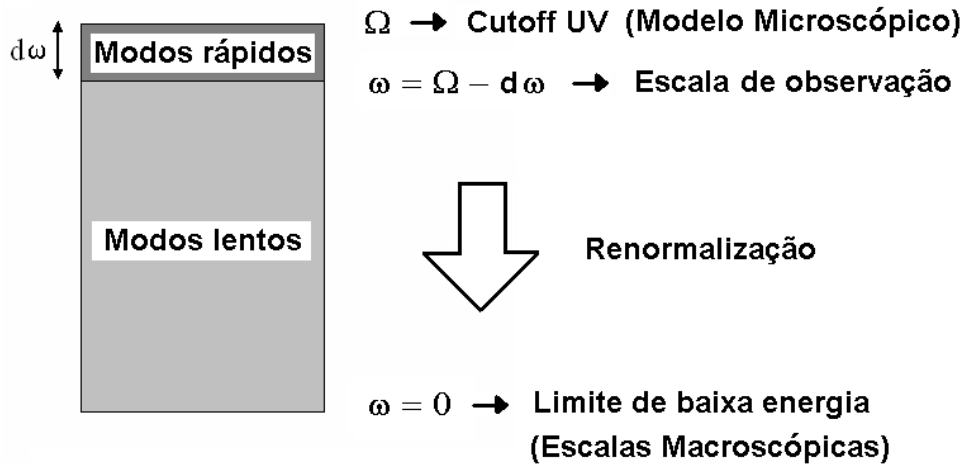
$d\omega$

Modos rápidos

Modos lentos

$\Omega \rightarrow$ Cutoff UV (Modelo Microscópico)

$\omega = \Omega - d\omega \rightarrow$ Escala de observação

Renormalização

$\omega = 0 \rightarrow$ Limite de baixa energia (Escalas Macroscópicas)